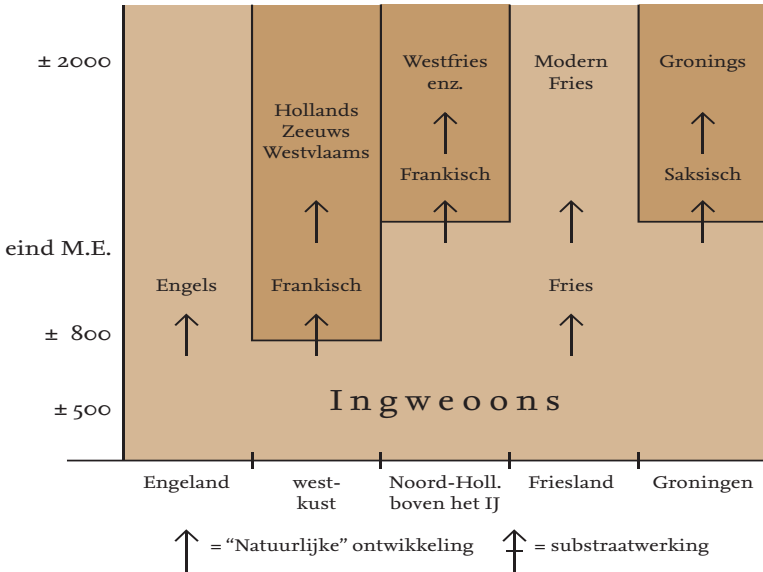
± 2000

eind M.E.

± 800

± 500

Hollands
Zeeuws
Westvlaams

Westfries
enz.

Modern
Fries

Gronings

Frankisch

Saksisch

Engels

Frankisch

Fries

Ingweoons

Engeland

west-
kust

Noord-Holl.
boven het IJ

Friesland

Groningen

= "Natuurlijke" ontwikkeling

= substraatwerking